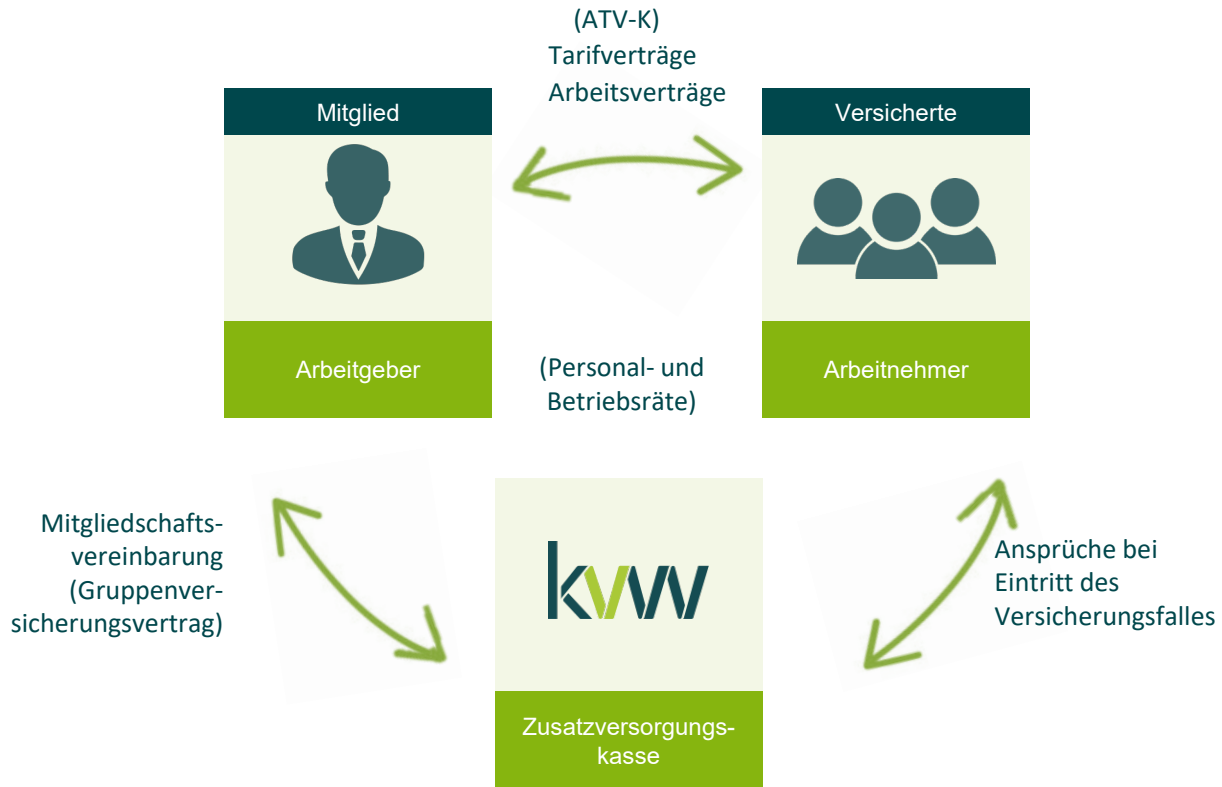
(ATV-K)
Tarifverträge
Arbeitsverträge

Mitglied

Arbeitgeber

Versicherte

Arbeitnehmer

(Personal- und Betriebsräte)

Mitgliedschaftsvereinbarung (Gruppenversicherungsvertrag)

kvw

Zusatzversorgungskasse

Ansprüche bei Eintritt des Versicherungsfalles